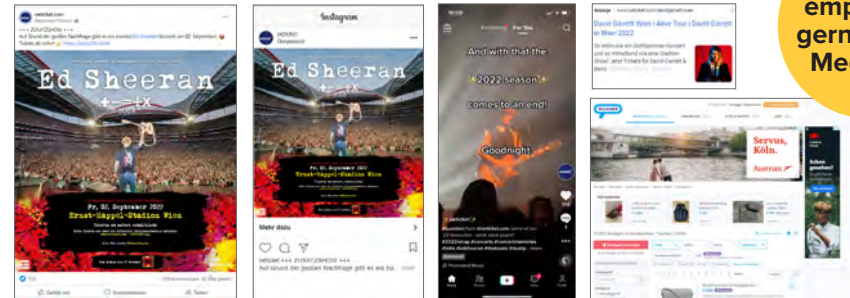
oeticket.com
+++ ZUSATZSHOW +++
Auf Grund der großen Nachfrage gibt es ein zweites Ed Sheeran Konzert am 30. September!
Ed Sheeran
+ − = ÷ x
Fr, 30. September 2022
Ernst-Happel-Stadion Wien
Gefällt mir
Kommentieren
Teilen

Instagram
Ed Sheeran
+ − = ÷ x
Fr, 30. September 2022
Ernst-Happel-Stadion Wien
Mehr dazu
oeticket +++ ZUSATZSHOW +++
Auf Grund der großen Nachfrage gibt es ein Zu... mehr

Following For You
And with that the
2022 season
comes to an end!
Goodnight

Anzeige
David Garrett Wien | Alive Tour | David Garrett in Wien 2022

Servus, Köln.
Austrian

emp
germ
Me